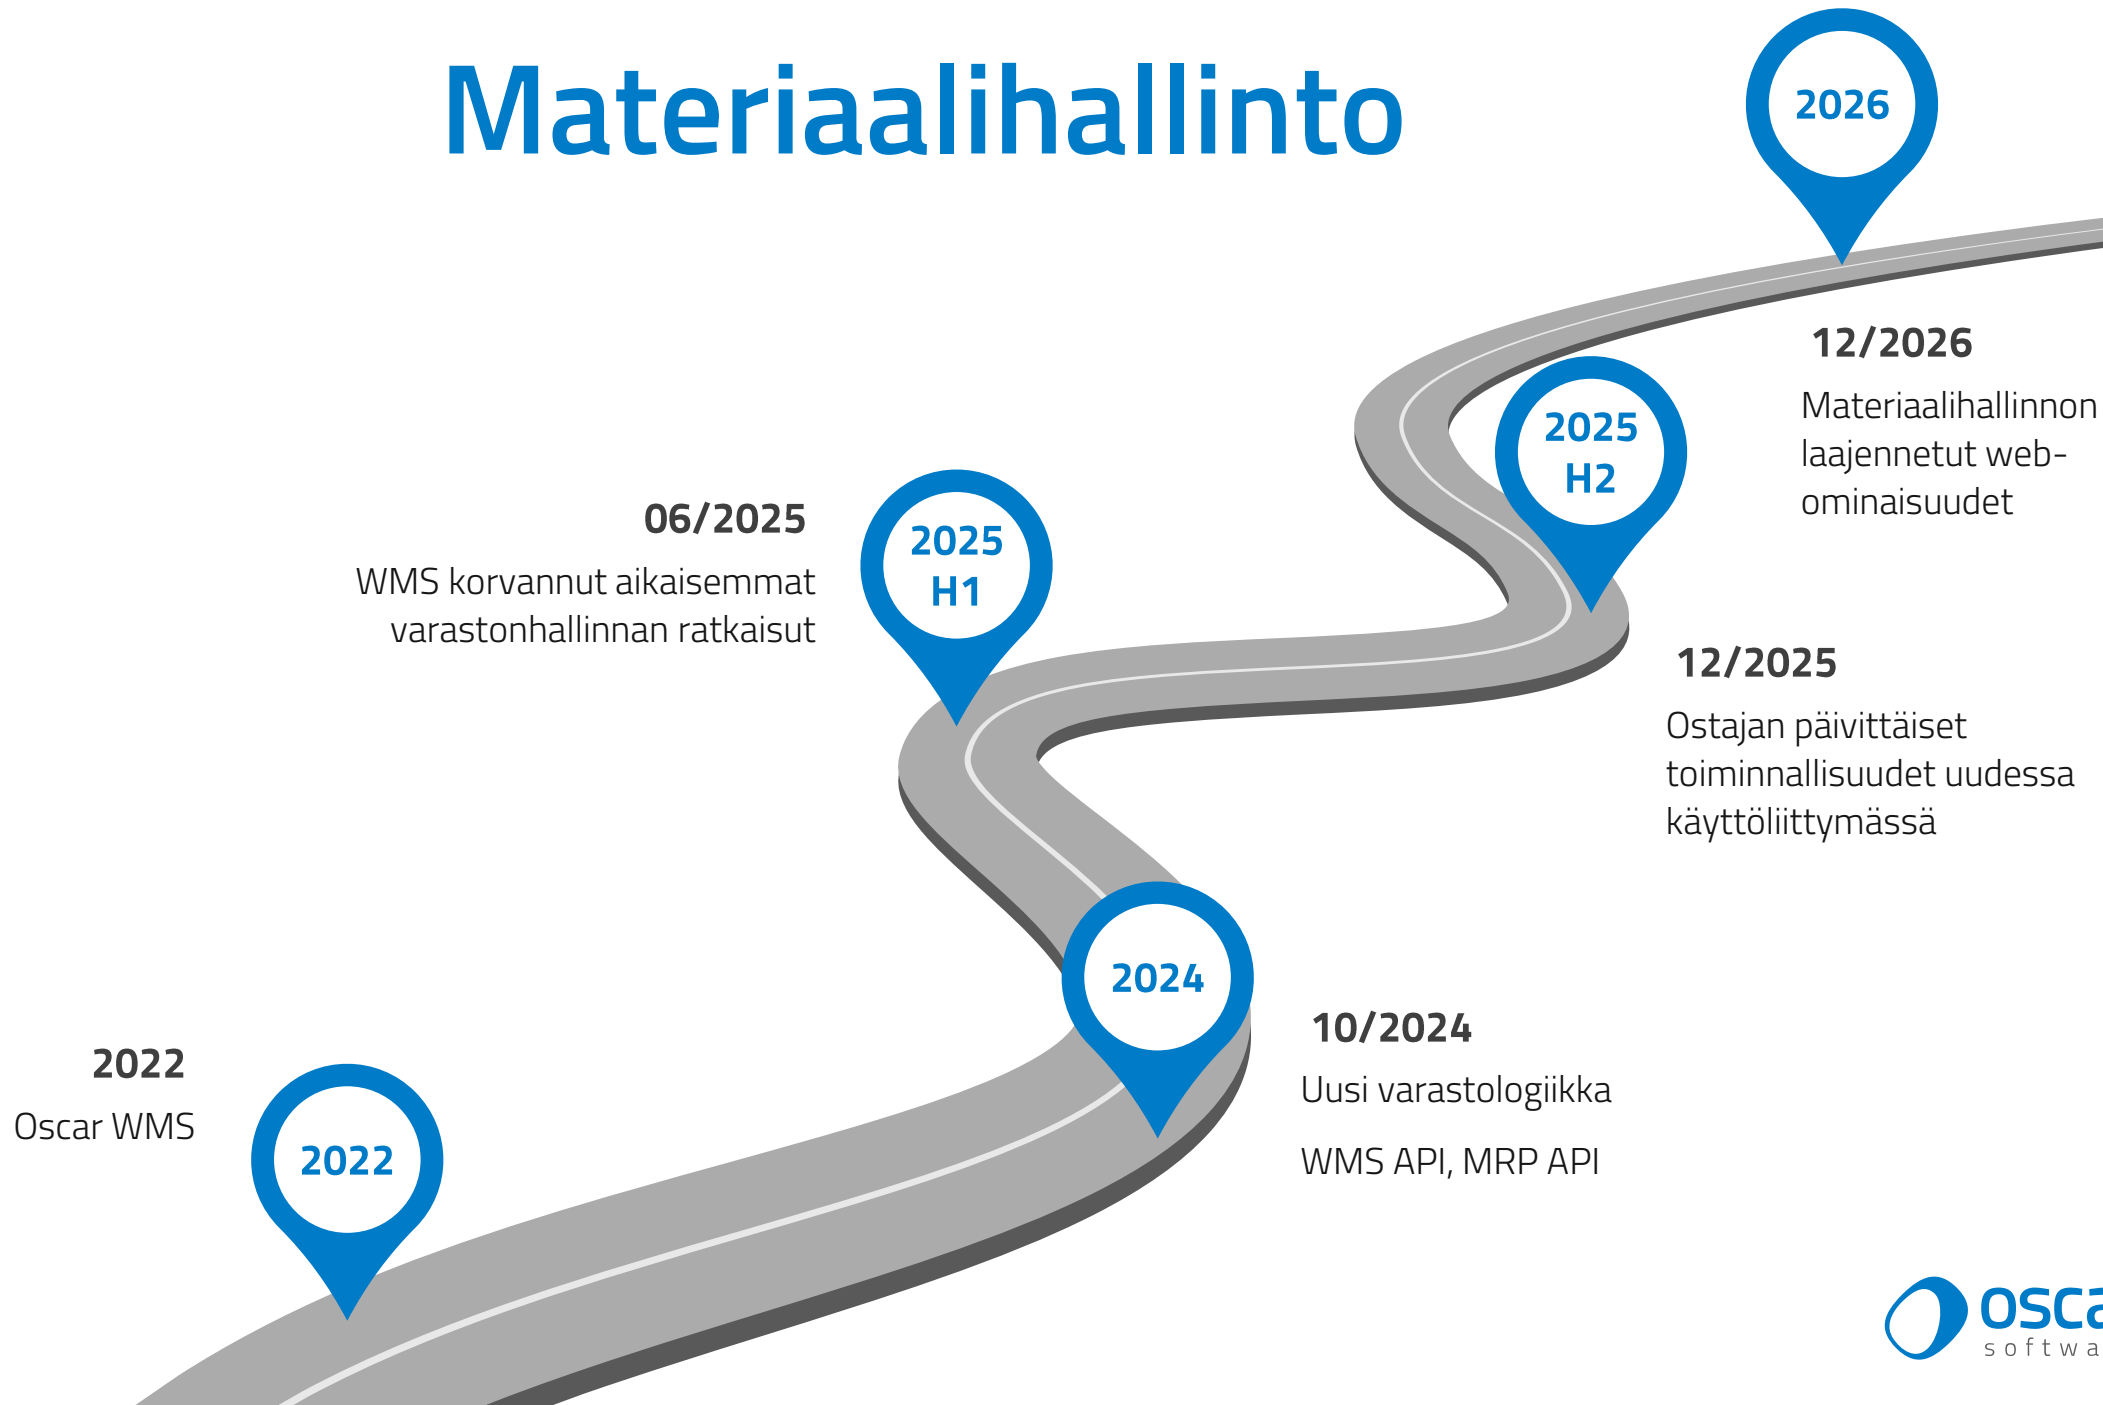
Materiaalihallinto

2026

12/2026

Materiaalihallinnon laajennetut web-ominaisuudet

2025 H2

12/2025

Ostajan päivittäiset toiminnallisuudet uudessa käyttöliittymässä

06/2025

WMS korvannut aikaisemmat varastonhallinnan ratkaisut

2025 H1

2024

10/2024

Uusi varastologiikka

WMS API, MRP API

2022

Oscar WMS

2022

osca
softwa